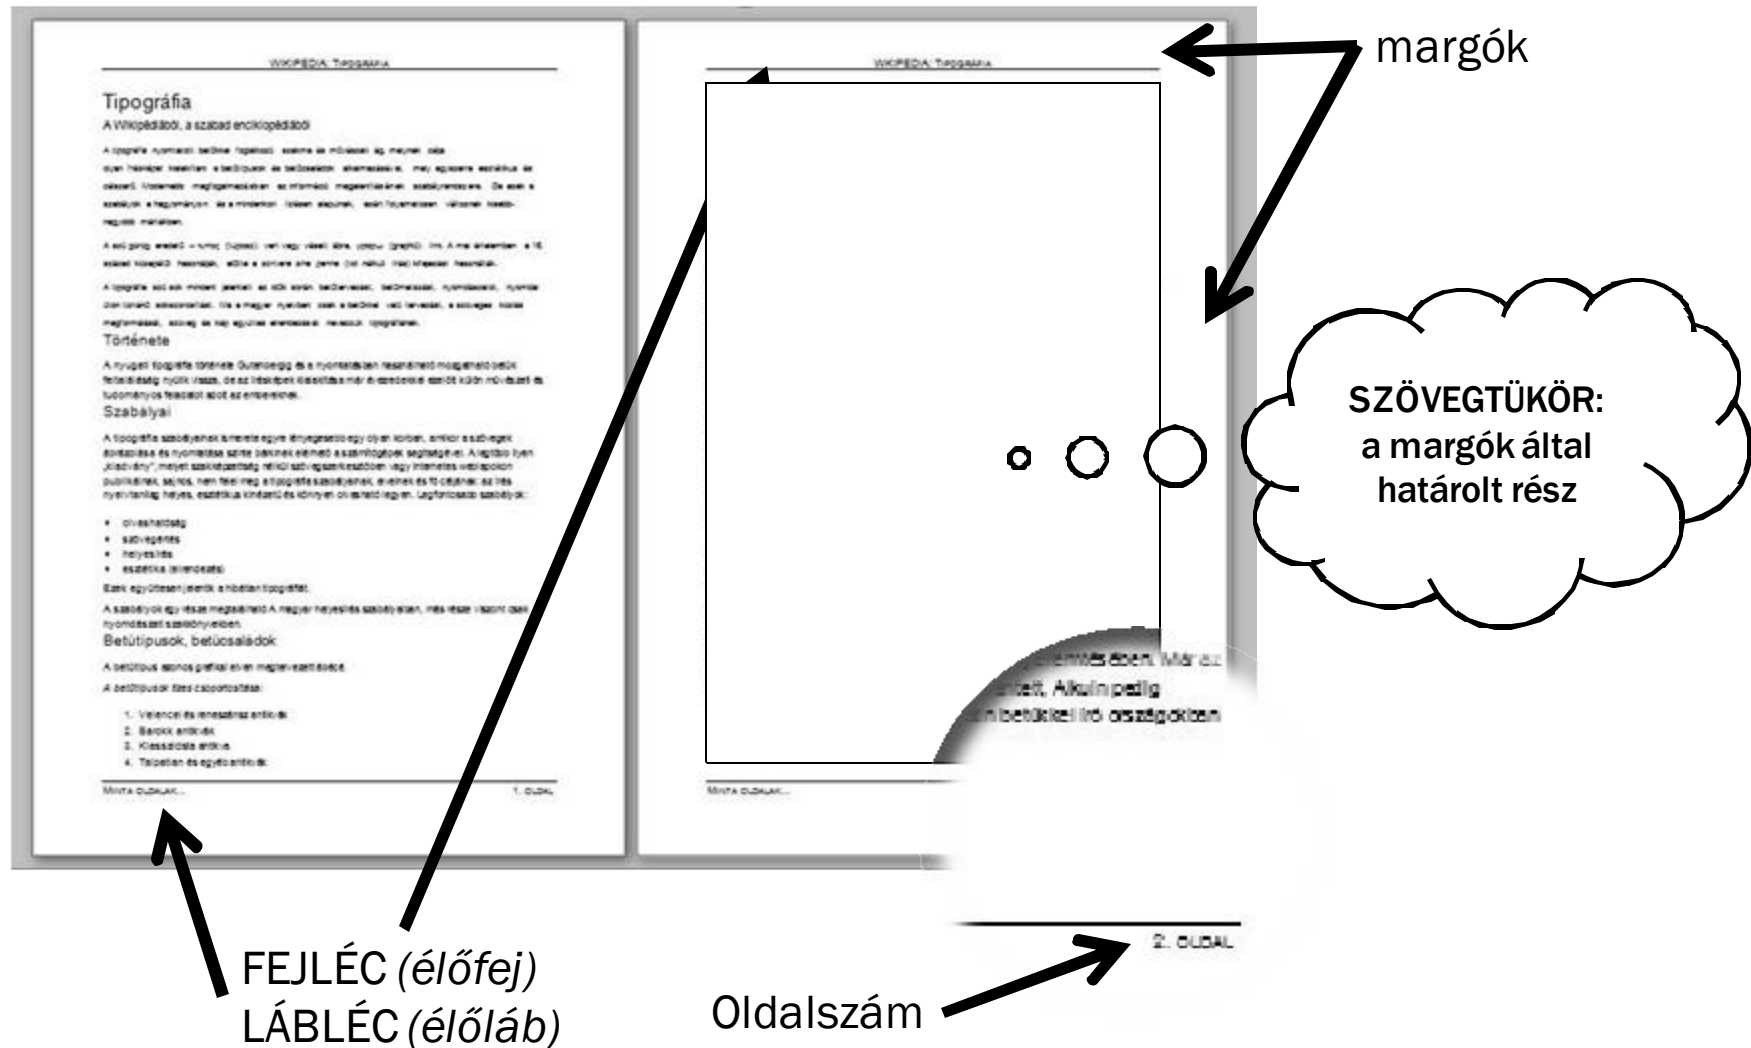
WIKIPEDIA: TIPOGRÁFIA

Tipográfia

A Wikipédiából, a szabad enciklopédiából

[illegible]

Története

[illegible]

Szabályai

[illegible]

- olvashatóság
- szövegértés
- helyesírás
- esztétika (elrendezés)

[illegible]

Betűtípusok, betűcsaládok

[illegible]

1. Velencei és reneszánsz antikvák
2. Barokk antikvák
3. Klasszicista antikva
4. Talpatlan és egyéb antikvák

MINTA OLDALAK... 1. OLDAL

WIKIPEDIA: TIPOGRÁFIA

margók

SZÖVEGTÜKÖR: a margók által határolt rész

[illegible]ezésében. Már az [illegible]tett. Alkuin pedig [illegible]n betűket író országokban

MINTA OLDALAK...

2. OLDAL

FEJLÉC (élőfej)
LÁBLÉC (élőláb)

Oldalszám